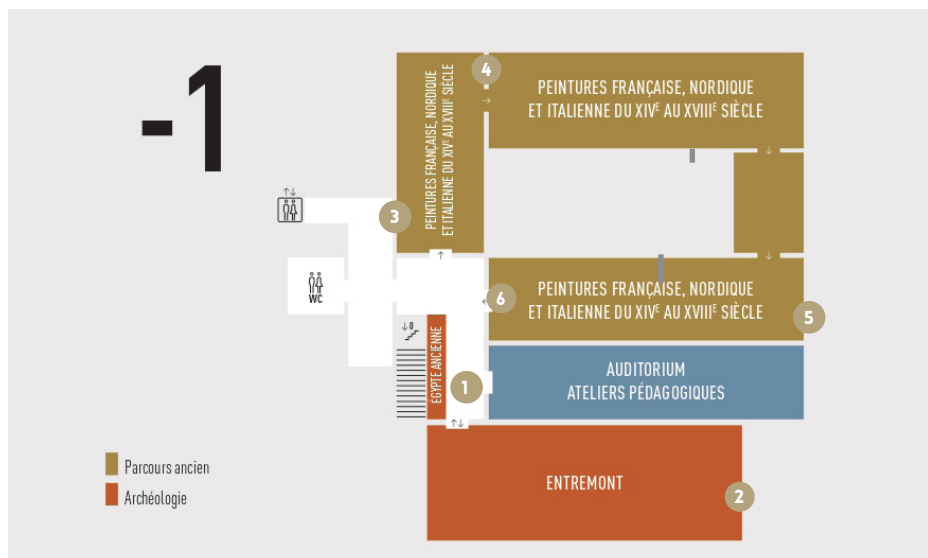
-1

PEINTURES FRANÇAISE, NORDIQUE ET ITALIENNE DU XIV$^{E}$ AU XVIII$^{E}$ SIÈCLE

4

PEINTURES FRANÇAISE, NORDIQUE ET ITALIENNE DU XIV$^{E}$ AU XVIII$^{E}$ SIÈCLE

3

WC

6

PEINTURES FRANÇAISE, NORDIQUE ET ITALIENNE DU XIV$^{E}$ AU XVIII$^{E}$ SIÈCLE

5

ÉGYPTE ANCIENNE

1

AUDITORIUM
ATELIERS PÉDAGOGIQUES

ENTREMONT

2

Parcours ancien
Archéologie